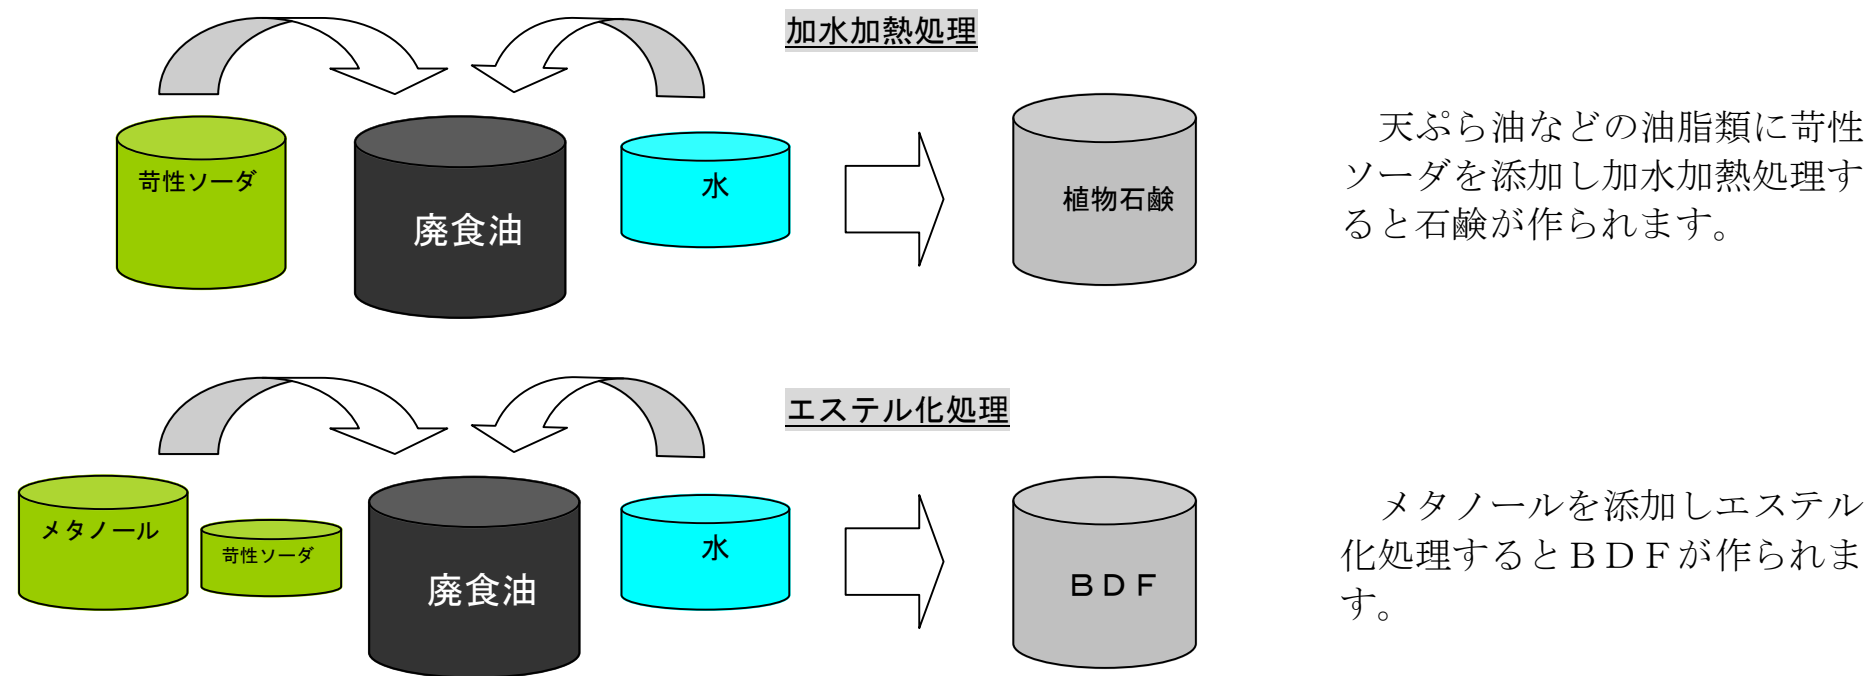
加水加熱処理

苛性ソーダ

廃食油

水

植物石鹸

天ぷら油などの油脂類に苛性ソーダを添加し加水加熱処理すると石鹸が作られます。

エステル化処理

メタノール

苛性ソーダ

廃食油

水

ＢＤＦ

メタノールを添加しエステル化処理するとＢＤＦが作られます。